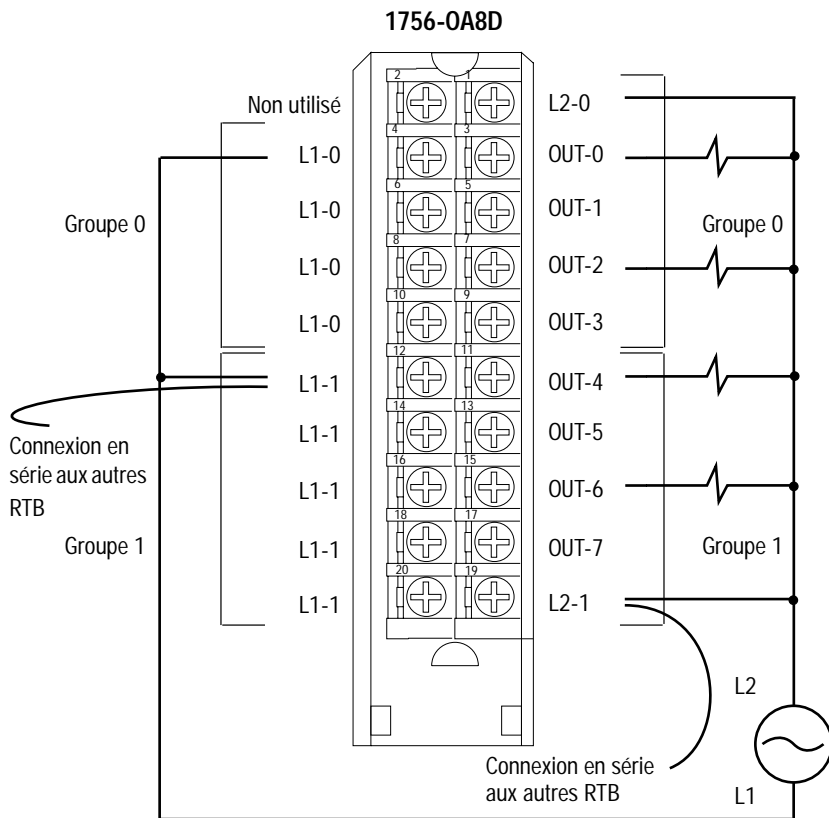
1756-OA8D

Non utilisé
2
1
L2-0

4
3
L1-0
OUT-0

6
5
L1-0
OUT-1

Groupe 0
Groupe 0

8
7
L1-0
OUT-2

10
9
L1-0
OUT-3

12
11
L1-1
OUT-4

14
13
L1-1
OUT-5

Connexion en série aux autres RTB

16
15
L1-1
OUT-6

18
17
Groupe 1
L1-1
OUT-7
Groupe 1

20
19
L1-1
L2-1

L2

Connexion en série aux autres RTB

L1